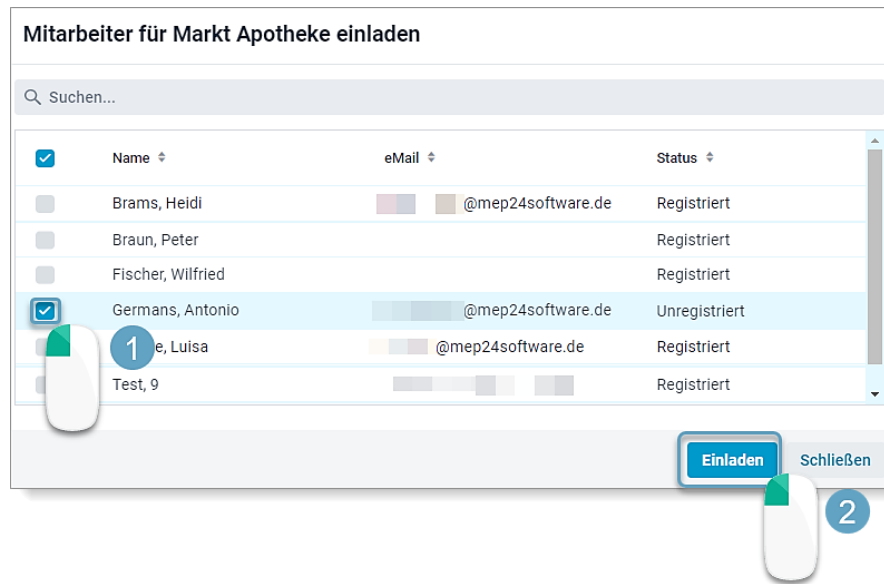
Mitarbeiter für Markt Apotheke einladen

Suchen...

| | Name | eMail | Status |
|---|---|---|---|
| | Brams, Heidi | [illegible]@mep24software.de | Registriert |
| | Braun, Peter | | Registriert |
| | Fischer, Wilfried | | Registriert |
| | Germans, Antonio | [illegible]@mep24software.de | Unregistriert |
| | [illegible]e, Luisa | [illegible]@mep24software.de | Registriert |
| | Test, 9 | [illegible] | Registriert |

1

Einladen Schließen

2